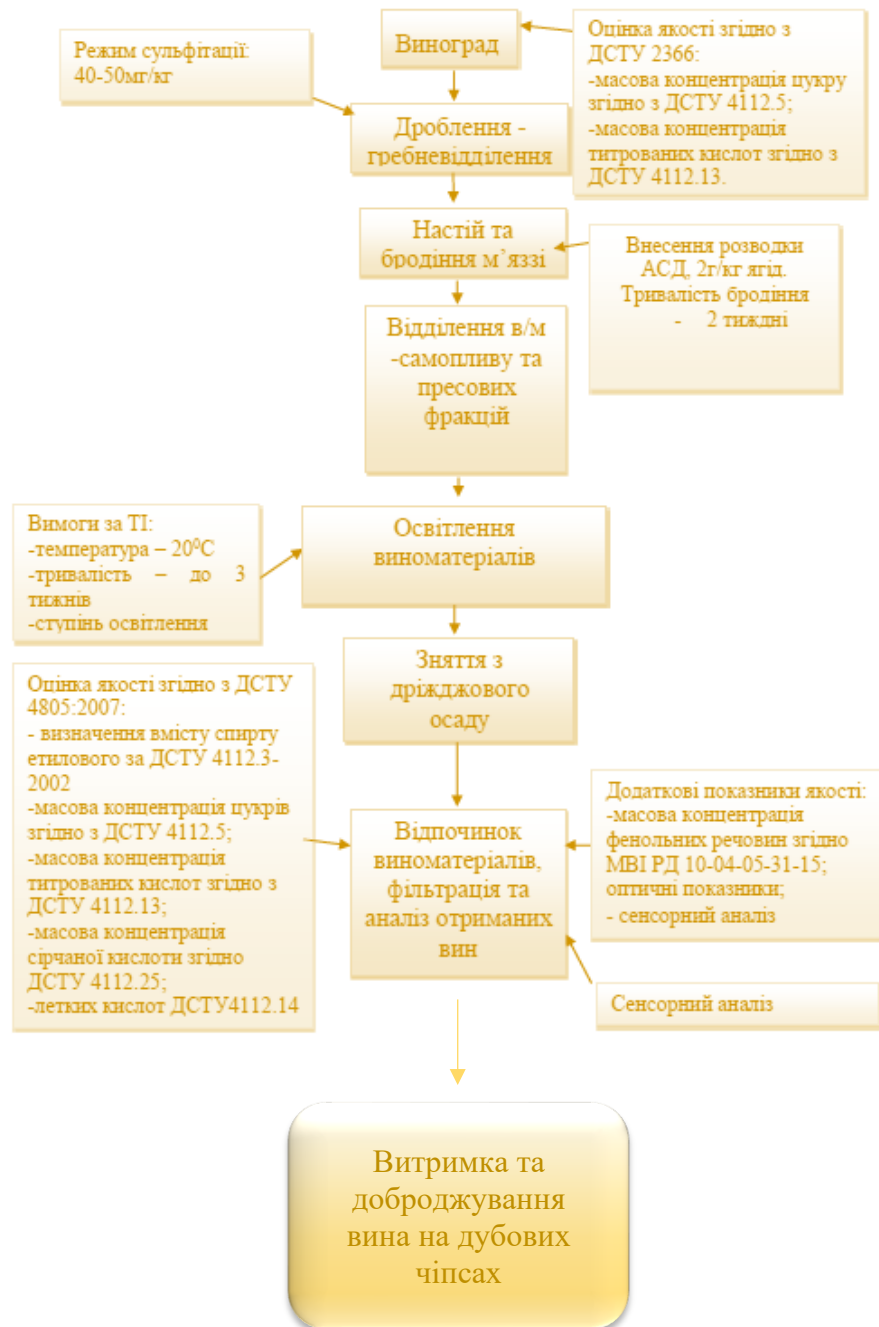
Виноград

Оцінка якості згідно з ДСТУ 2366:
-масова концентрація цукру згідно з ДСТУ 4112.5;
-масова концентрація титрованих кислот згідно з ДСТУ 4112.13.

Режим сульфітації: 40-50мг/кг

Дроблення - гребневідділення

Настій та бродіння м'яззі

Внесення розводки АСД, 2г/кг ягід. Тривалість бродіння - 2 тижні

Відділення в/м -самопливу та пресових фракцій

Вимоги за ТІ:
-температура – 20$^0$С
-тривалість – до 3 тижнів
-ступінь освітлення

Освітлення виноматеріалів

Зняття з дріжджового осаду

Оцінка якості згідно з ДСТУ 4805:2007:
- визначення вмісту спирту етилового за ДСТУ 4112.3-2002
-масова концентрація цукрів згідно з ДСТУ 4112.5;
-масова концентрація титрованих кислот згідно з ДСТУ 4112.13;
-масова концентрація сірчаної кислоти згідно ДСТУ 4112.25;
-летких кислот ДСТУ4112.14

Відпочинок виноматеріалів, фільтрація та аналіз отриманих вин

Додаткові показники якості:
-масова концентрація фенольних речовин згідно МВІ РД 10-04-05-31-15;
оптичні показники;
- сенсорний аналіз

Сенсорний аналіз

Витримка та доброджування вина на дубових чіпсах